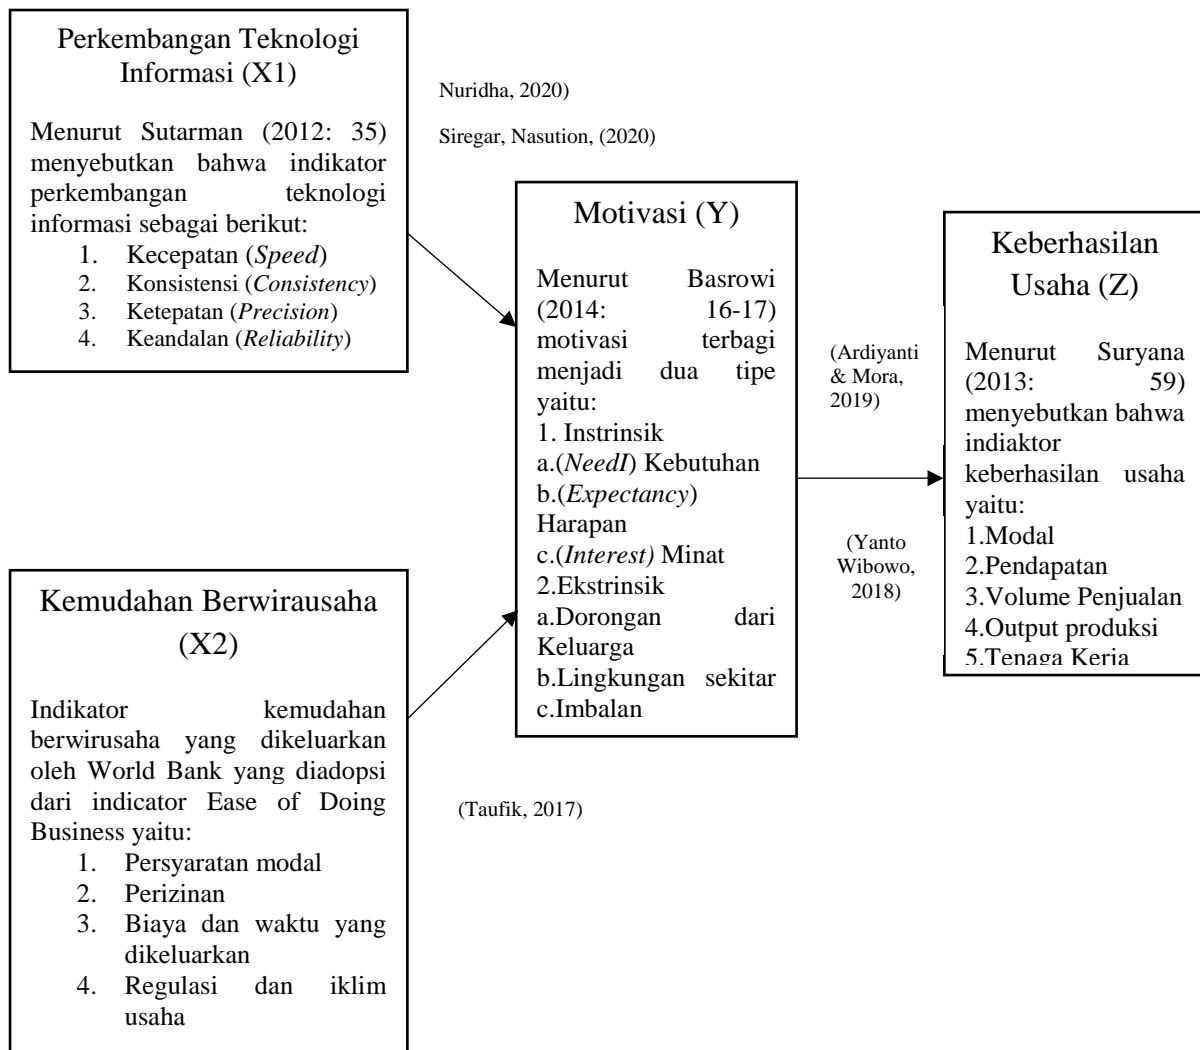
Perkembangan Teknologi Informasi (X1)

Menurut Sutarman (2012: 35) menyebutkan bahwa indikator perkembangan teknologi informasi sebagai berikut:
1. Kecepatan (*Speed*)
2. Konsistensi (*Consistency*)
3. Ketepatan (*Precision*)
4. Keandalan (*Reliability*)

Nuridha, 2020)

Siregar, Nasution, (2020)

Motivasi (Y)

Menurut Basrowi (2014: 16-17) motivasi terbagi menjadi dua tipe yaitu:
1. Instrinsik
a.(*NeedI*) Kebutuhan
b.(*Expectancy*) Harapan
c.(*Interest)* Minat
2.Ekstrinsik
a.Dorongan dari Keluarga
b.Lingkungan sekitar
c.Imbalan

(Ardiyanti & Mora, 2019)

(Yanto Wibowo, 2018)

Keberhasilan Usaha (Z)

Menurut Suryana (2013: 59) menyebutkan bahwa indiaktor keberhasilan usaha yaitu:
1.Modal
2.Pendapatan
3.Volume Penjualan
4.Output produksi
5.Tenaga Kerja

Kemudahan Berwirausaha (X2)

Indikator kemudahan berwirusaha yang dikeluarkan oleh World Bank yang diadopsi dari indicator Ease of Doing Business yaitu:
1. Persyaratan modal
2. Perizinan
3. Biaya dan waktu yang dikeluarkan
4. Regulasi dan iklim usaha

(Taufik, 2017)